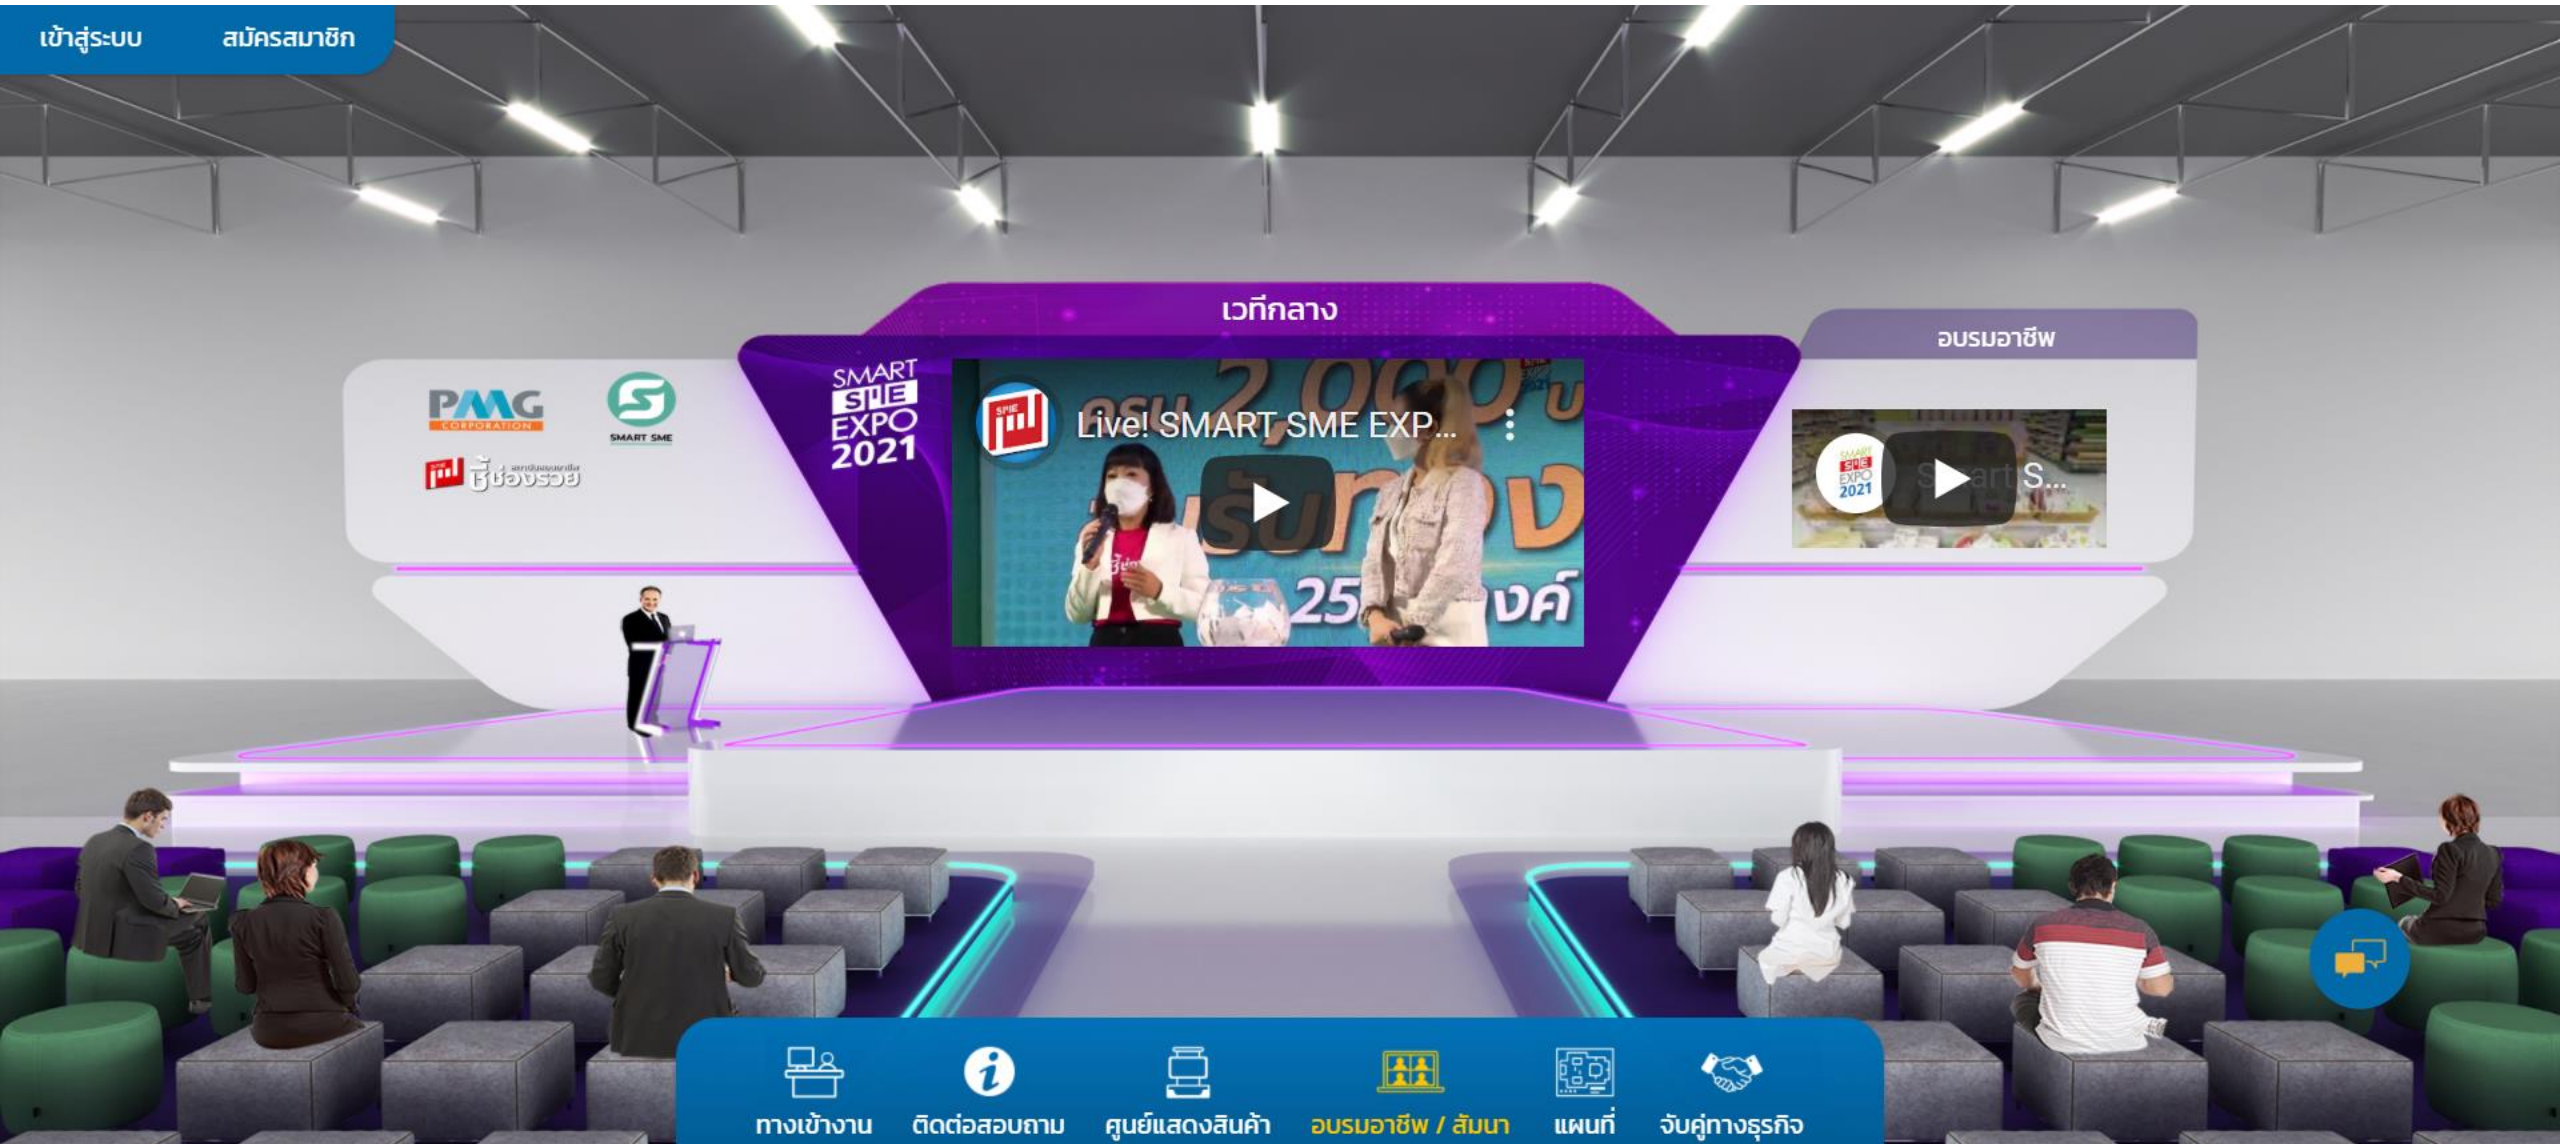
เข้าสู่ระบบ
สมัครสมาชิก

เวทีกลาง

อบรมอาชีพ

PMG CORPORATION
SMART SME
ชี้ช่องรวย

SMART SME EXPO 2021

Live! SMART SME EXP...

ครบ 2,000 บ
รับทอง
25 องค์

Smart S...

ทางเข้างาน
ติดต่อสอบถาม
ศูนย์แสดงสินค้า
อบรมอาชีพ / สัมนา
แผนที่
จับคู่ทางธุรกิจ